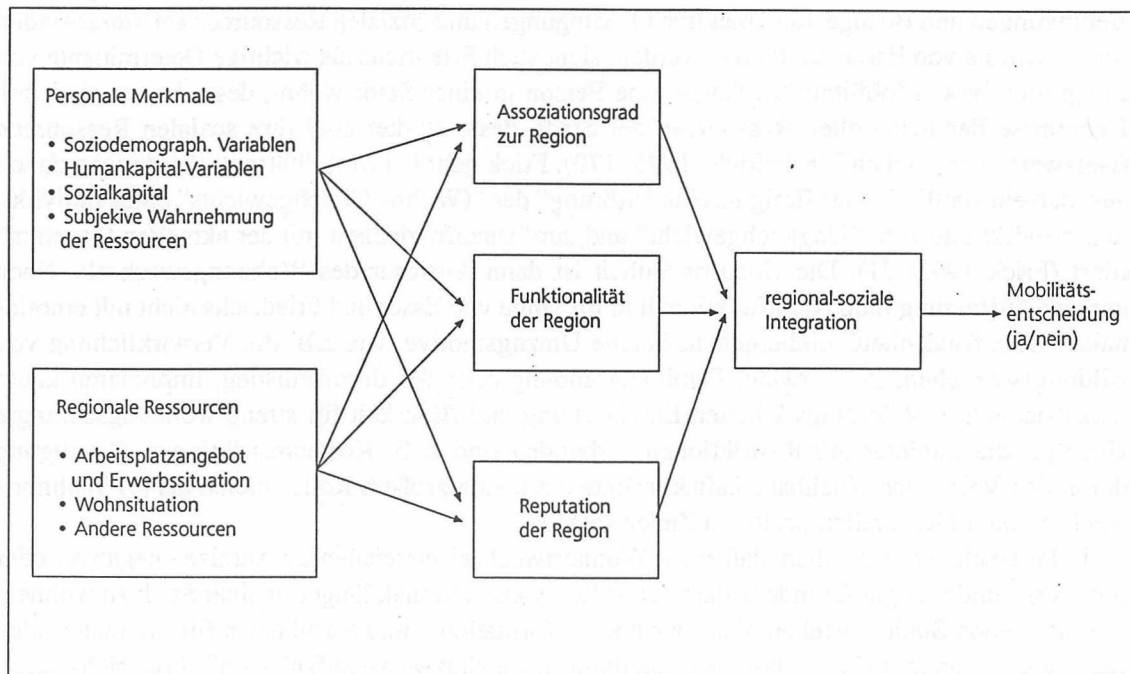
Personale Merkmale

• Soziodemograph. Variablen
• Humankapital-Variablen
• Sozialkapital
• Subjekive Wahrnehmung der Ressourcen

Regionale Ressourcen

• Arbeitsplatzangebot und Erwerbssituation
• Wohnsituation
• Andere Ressourcen

Assoziationsgrad zur Region

Funktionalität der Region

Reputation der Region

regional-soziale Integration

Mobilitätsentscheidung (ja/nein)